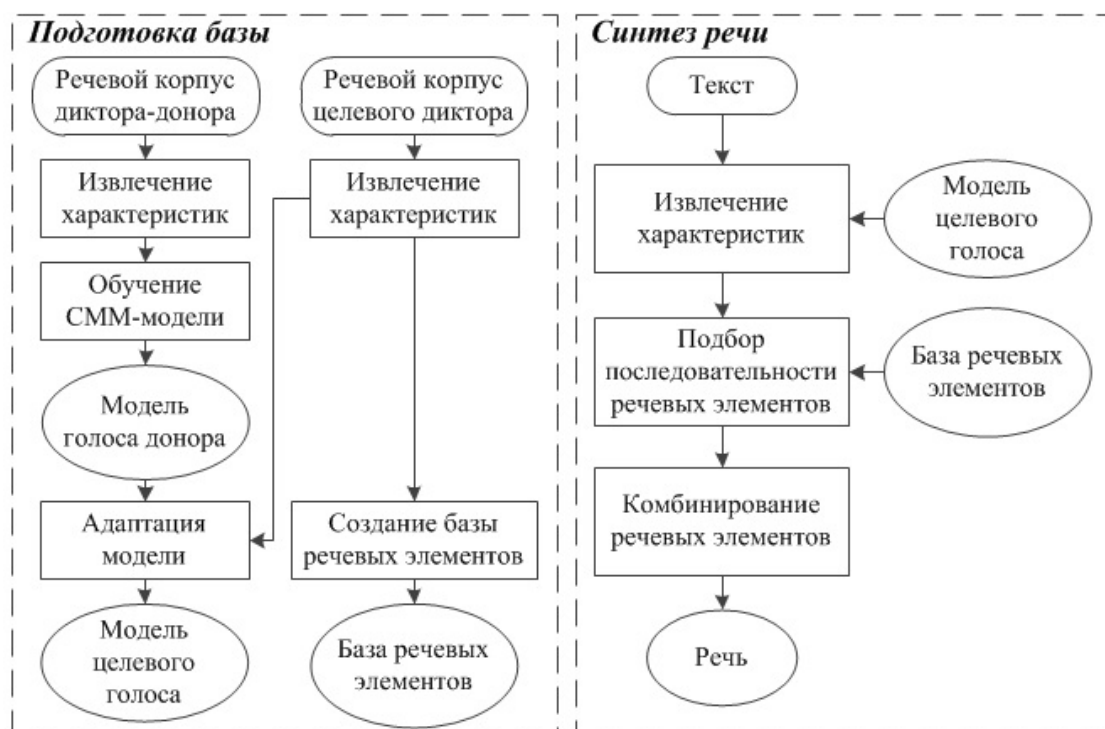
Подготовка базы

Речевой корпус диктора-донора

Извлечение характеристик

Обучение СММ-модели

Модель голоса донора

Адаптация модели

Модель целевого голоса

Речевой корпус целевого диктора

Извлечение характеристик

Создание базы речевых элементов

База речевых элементов

Синтез речи

Текст

Извлечение характеристик

Модель целевого голоса

Подбор последовательности речевых элементов

База речевых элементов

Комбинирование речевых элементов

Речь